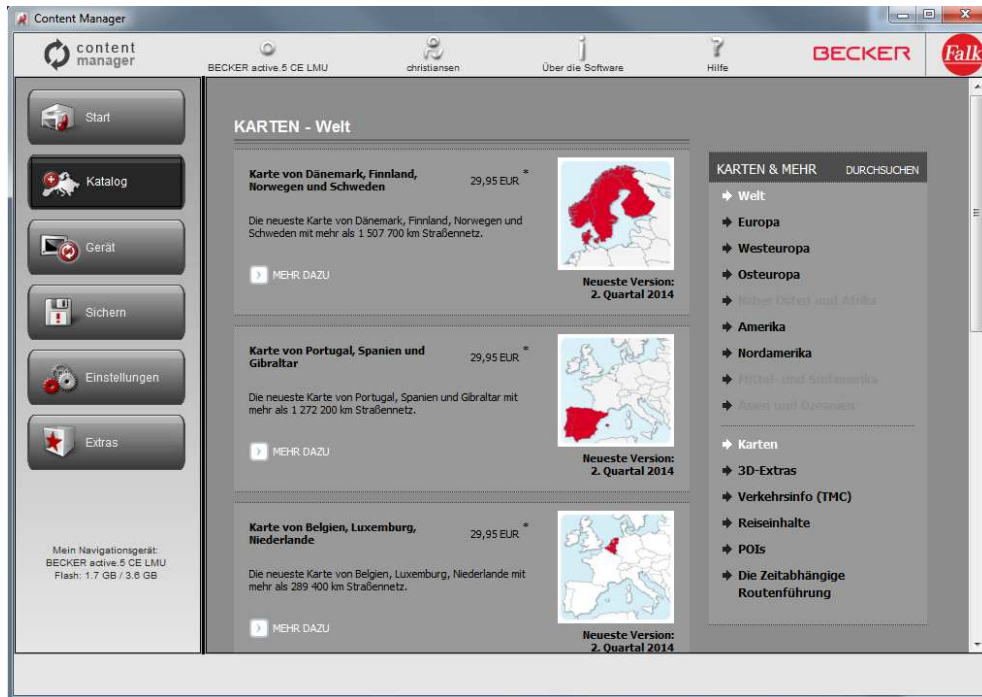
Content Manager

content manager

BECKER active.5 CE LMU

christiansen

Über die Software

Hilfe

BECKER

Falk

Start

Katalog

Gerät

Sichern

Einstellungen

Extras

Mein Navigationsgerät:
BECKER active.5 CE LMU
Flash: 1.7 GB / 3.6 GB

KARTEN - Welt

Karte von Dänemark, Finnland, Norwegen und Schweden

29,95 EUR *

Die neueste Karte von Dänemark, Finnland, Norwegen und Schweden mit mehr als 1 507 700 km Straßennetz.

MEHR DAZU

Neueste Version:
2. Quartal 2014

Karte von Portugal, Spanien und Gibraltar

29,95 EUR *

Die neueste Karte von Portugal, Spanien und Gibraltar mit mehr als 1 272 200 km Straßennetz.

MEHR DAZU

Neueste Version:
2. Quartal 2014

Karte von Belgien, Luxemburg, Niederlande

29,95 EUR *

Die neueste Karte von Belgien, Luxemburg, Niederlande mit mehr als 289 400 km Straßennetz.

MEHR DAZU

Neueste Version:
2. Quartal 2014

KARTEN & MEHR

DURCHSUCHEN

Welt

Europa

Westeuropa

Osteuropa

Naher Osten und Afrika

Amerika

Nordamerika

Mittel- und Südamerika

Asien und Ozeanien

Karten

3D-Extras

Verkehrsinfo (TMC)

Reiseinhalte

POIs

Die Zeitabhängige Routenführung